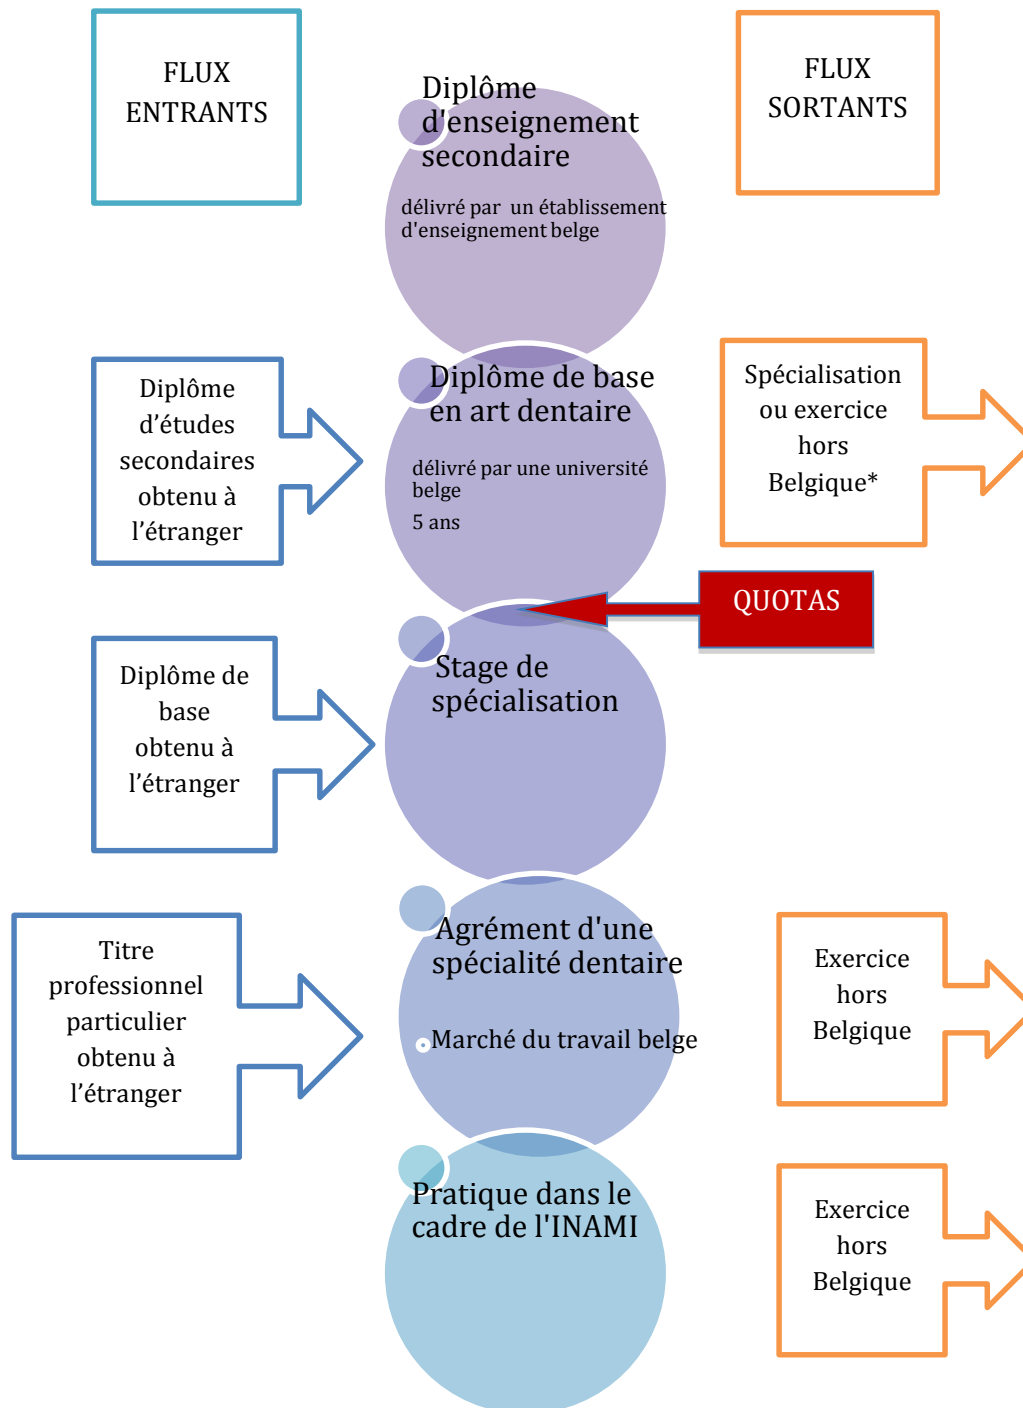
FLUX ENTRANTS

Diplôme d'enseignement secondaire

délivré par un établissement d'enseignement belge

FLUX SORTANTS

Diplôme d'études secondaires obtenu à l'étranger

Diplôme de base en art dentaire

délivré par une université belge

5 ans

Spécialisation ou exercice hors Belgique*

QUOTAS

Diplôme de base obtenu à l'étranger

Stage de spécialisation

Titre professionnel particulier obtenu à l'étranger

Agrément d'une spécialité dentaire

Marché du travail belge

Exercice hors Belgique

Pratique dans le cadre de l'INAMI

Exercice hors Belgique